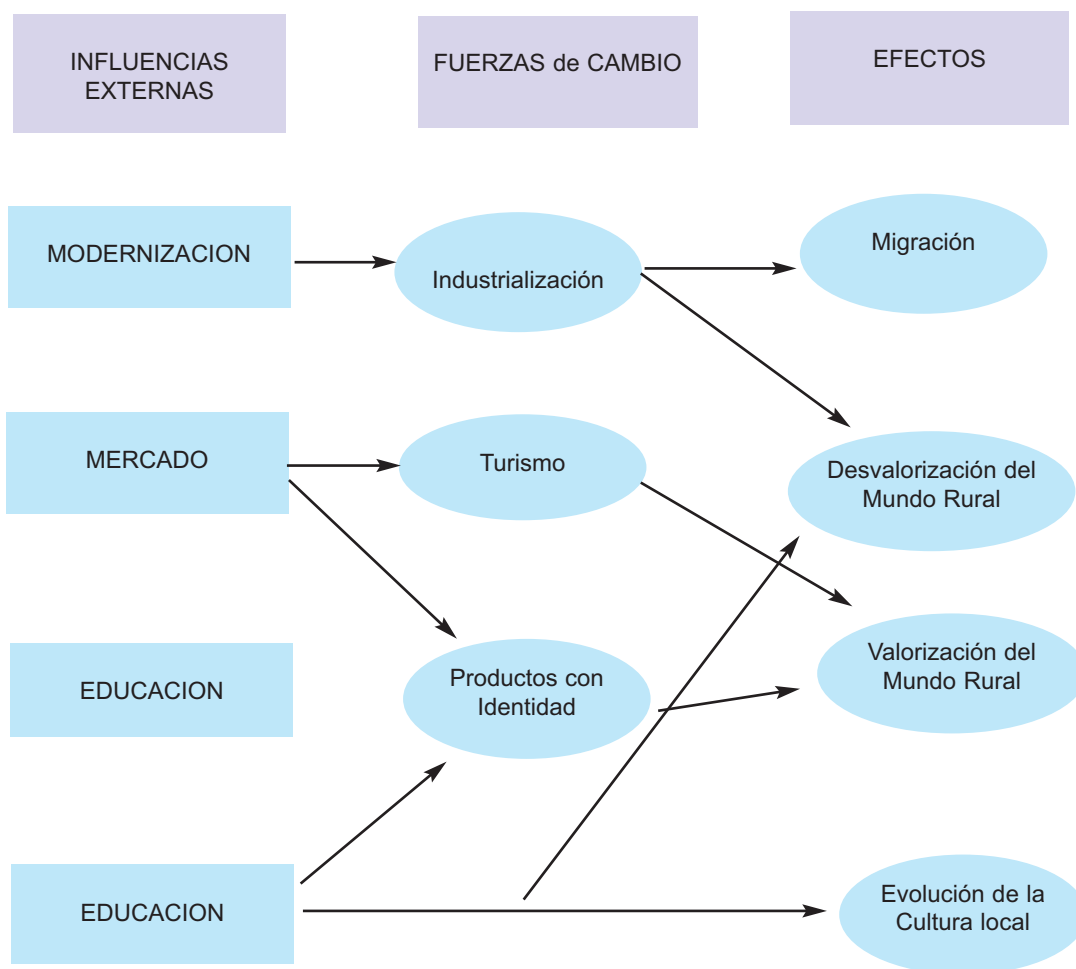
INFLUENCIAS EXTERNAS

FUERZAS de CAMBIO

EFECTOS

MODERNIZACION

Industrialización

Migración

MERCADO

Turismo

Desvalorización del Mundo Rural

EDUCACION

Productos con Identidad

Valorización del Mundo Rural

EDUCACION

Evolución de la Cultura local